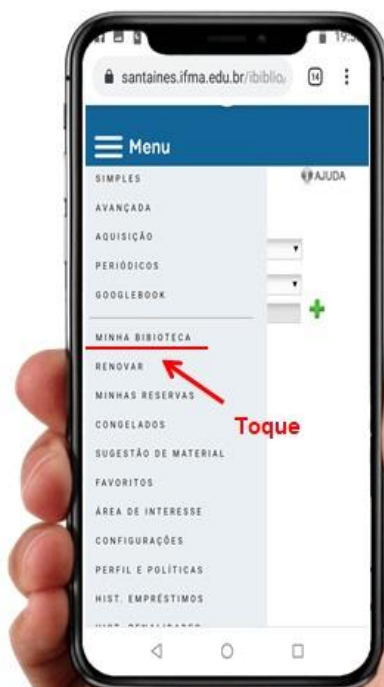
19:5
santaines.ifma.edu.br/ibiblio
14
Menu
SIMPLES
AJUDA
AVANÇADA
AQUISIÇÃO
PERIÓDICOS
GOOGLEBOOK
MINHA BIBIOTECA
RENOVAR
MINHAS RESERVAS
CONGELADOS
Toque
SUGESTÃO DE MATERIAL
FAVORITOS
ÁREA DE INTERESSE
CONFIGURAÇÕES
PERFIL E POLÍTICAS
HIST. EMPRÉSTIMOS
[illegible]